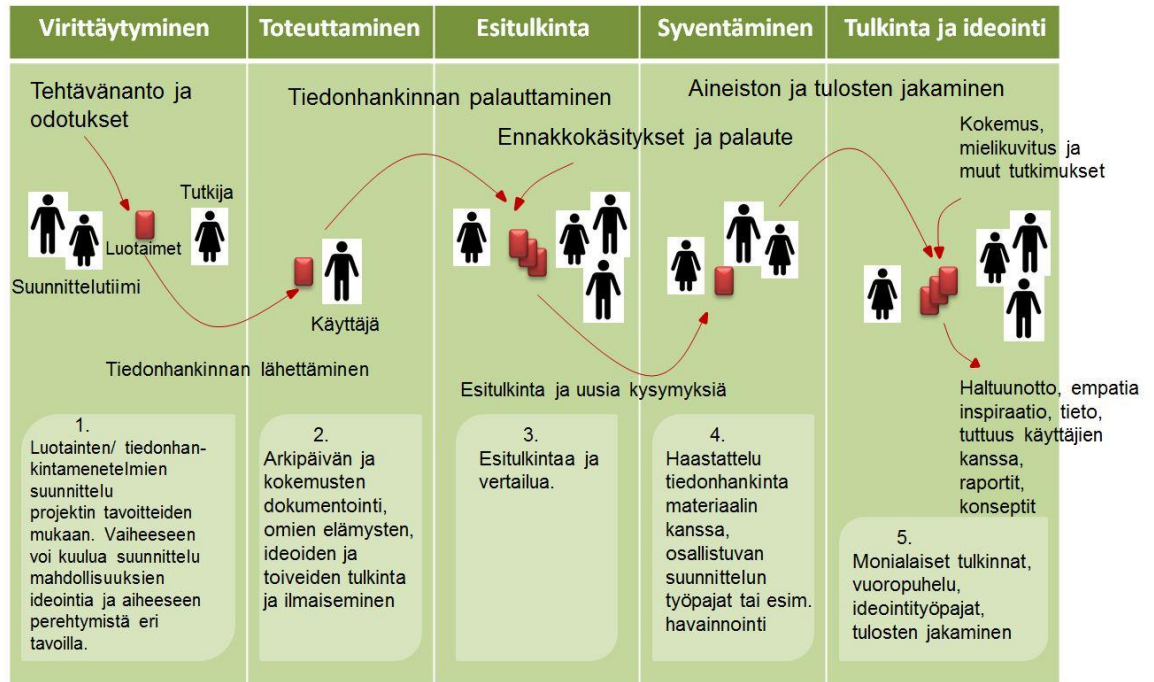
| Virittäytyminen | Toteuttaminen | Esitulkinta | Syventäminen | Tulkinta ja ideointi |
|---|---|---|---|---|

Tehtävänanto ja odotukset

Tiedonhankinnan palauttaminen

Aineiston ja tulosten jakaminen

Ennakkokäsitykset ja palaute

Kokemus, mielikuvitus ja muut tutkimukset

Tutkija

Luotaimet

Suunnittelutiimi

Käyttäjä

Tiedonhankinnan lähettäminen

Esitulkinta ja uusia kysymyksiä

Haltuunotto, empatia inspiraatio, tieto, tuttuus käyttäjien kanssa, raportit, konseptit

1. Luotainten/ tiedonhankintamenetelmien suunnittelu projektin tavoitteiden mukaan. Vaiheeseen voi kuulua suunnittelu mahdollisuuksien ideointia ja aiheeseen perehtymistä eri tavoilla.

2. Arkipäivän ja kokemusten dokumentointi, omien elämysten, ideoiden ja toiveiden tulkinta ja ilmaiseminen

3. Esitulkintaa ja vertailua.

4. Haastattelu tiedonhankinta materiaalin kanssa, osallistuvan suunnittelun työpajat tai esim. havainnointi

5. Monialaiset tulkinnat, vuoropuhelu, ideointityöpajat, tulosten jakaminen